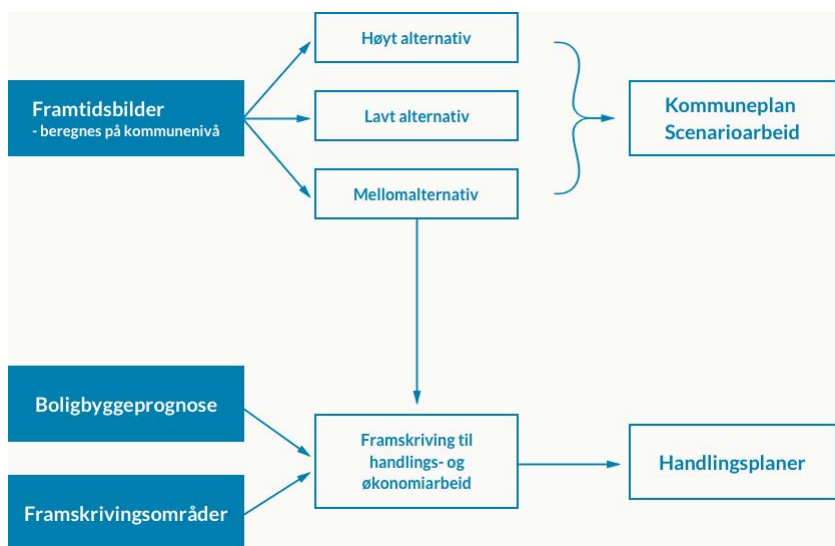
Framtidsbilder
- beregnes på kommunenivå

Høyt alternativ

Lavt alternativ

Mellomalternativ

Kommuneplan
Scenarioarbeid

Boligbyggeprognose

Framskrivingsområder

Framskriving til handlings- og økonomiarbeid

Handlingsplaner